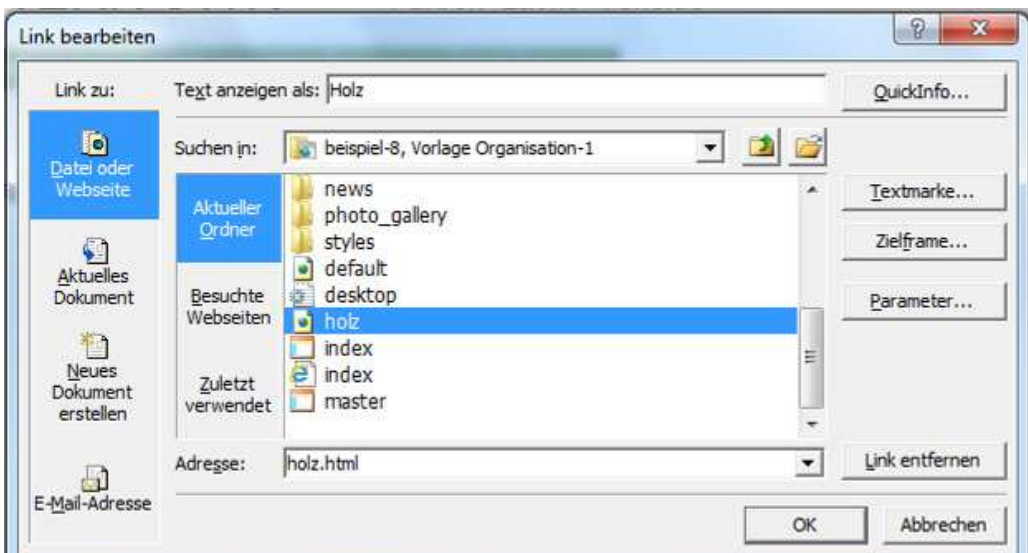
Link bearbeiten

?

X

Link zu:

Datei oder Webseite

Aktuelles Dokument

Neues Dokument erstellen

E-Mail-Adresse

Text anzeigen als: Holz

QuickInfo...

Suchen in: beispiel-8, Vorlage Organisation-1

Aktueller Ordner

Besuchte Webseiten

Zuletzt verwendet

news
photo_gallery
styles
default
desktop
holz
index
index
master

Textmarke...

Zielframe...

Parameter...

Adresse: holz.html

Link entfernen

OK

Abbrechen